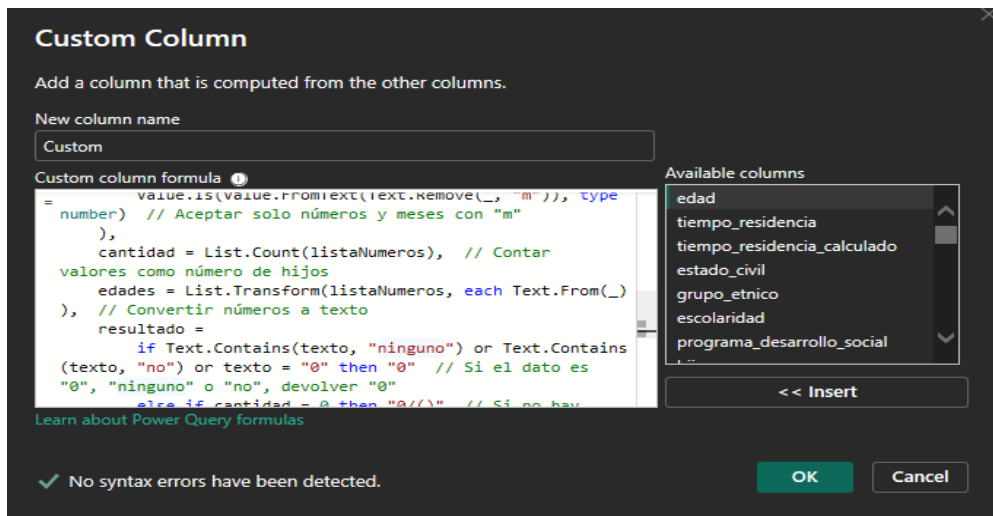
Custom Column

Add a column that is computed from the other columns.

New column name

Custom

Custom column formula

= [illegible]
number)  // Aceptar solo números y meses con "m"
    ),
    cantidad = List.Count(listaNumeros),  // Contar valores como número de hijos
    edades = List.Transform(listaNumeros, each Text.From(_)),  // Convertir números a texto
    resultado =
        if Text.Contains(texto, "ninguno") or Text.Contains(texto, "no") or texto = "0" then "0"  // Si el dato es "0", "ninguno" o "no", devolver "0"
        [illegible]

Learn about Power Query formulas

Available columns

edad
tiempo_residencia
tiempo_residencia_calculado
estado_civil
grupo_etnico
escolaridad
programa_desarrollo_social

<< Insert

No syntax errors have been detected.

OK

Cancel